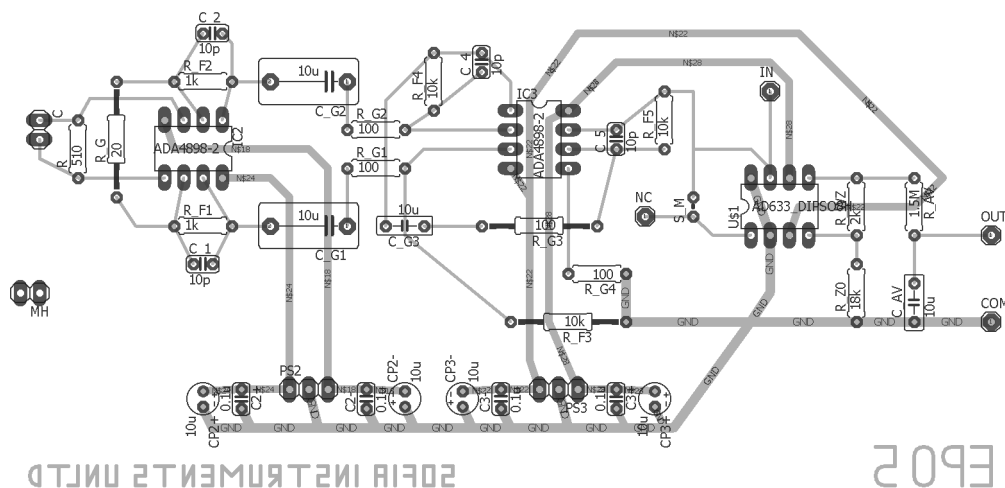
C_2
10p
R_F2
1k
10u
C_G2
R_F4
10k
C_4
10p
N$22
N$28
IN
IC3
C
R_G2
100
R_G
20
R
510
ADA4898-2
IC2
R_G1
100
ADA4898-2
R_F5
10k
C_5
10p
NC
S_M
U$1
AD633_DIPSO8
R_Z
2k
1.5M
R_AV
OUT
R_F1
1k
10u
C_G1
10u
C_G3
100
R_G3
C_1
10p
100
R_G4
MH
R_F3
10k
GND
R_ZO
18k
C_AV
10u
COM
PS2
C2
0.1u
CP2
10u
CP2-
10u
CP3-
10u
C3
0.1u
PS3
C3
0.1u
CP3
10u
GND
SOFIA INSTRUMENTS UNLTD
EP05